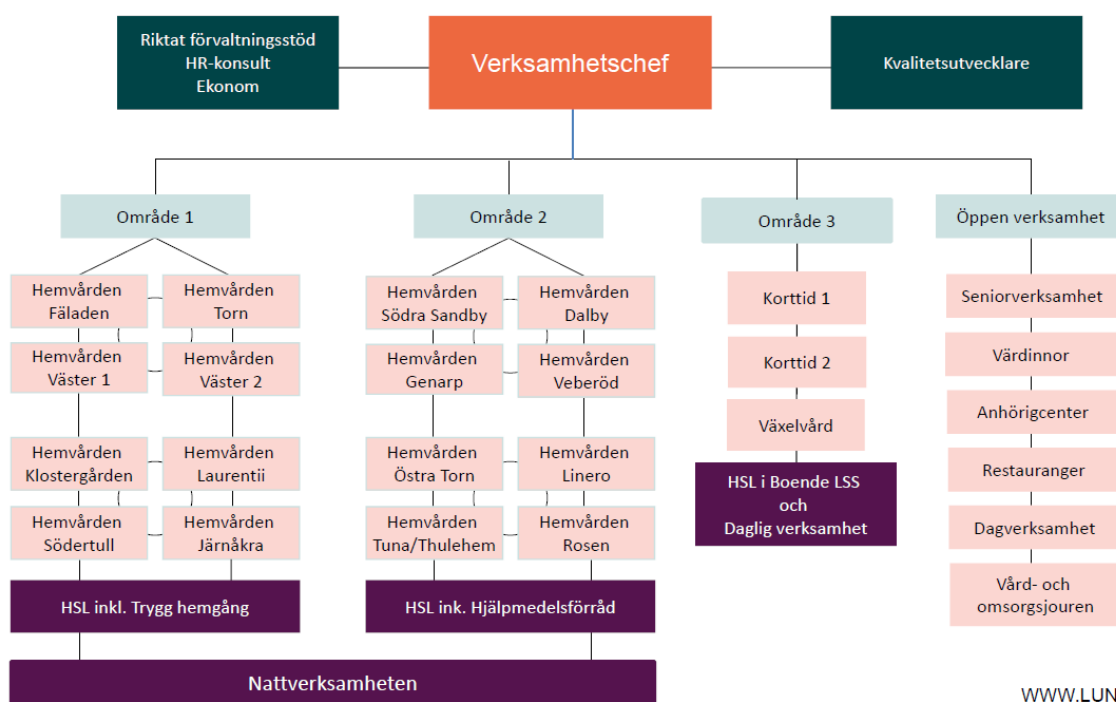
Riktat förvaltningsstöd
HR-konsult
Ekonom

Verksamhetschef

Kvalitetsutvecklare

Område 1

Hemvården Fäladen

Hemvården Torn

Hemvården Väster 1

Hemvården Väster 2

Hemvården Klostergården

Hemvården Laurentii

Hemvården Södertull

Hemvården Järnåkra

HSL inkl. Trygg hemgång

Område 2

Hemvården Södra Sandby

Hemvården Dalby

Hemvården Genarp

Hemvården Veberöd

Hemvården Östra Torn

Hemvården Linero

Hemvården Tuna/Thulehem

Hemvården Rosen

HSL ink. Hjälpmedelsförråd

Område 3

Korttid 1

Korttid 2

Växelvård

HSL i Boende LSS och Daglig verksamhet

Öppen verksamhet

Seniorverksamhet

Värdinnor

Anhörigcenter

Restauranger

Dagverksamhet

Vård- och omsorgsjouren

Nattverksamheten

WWW.LUN